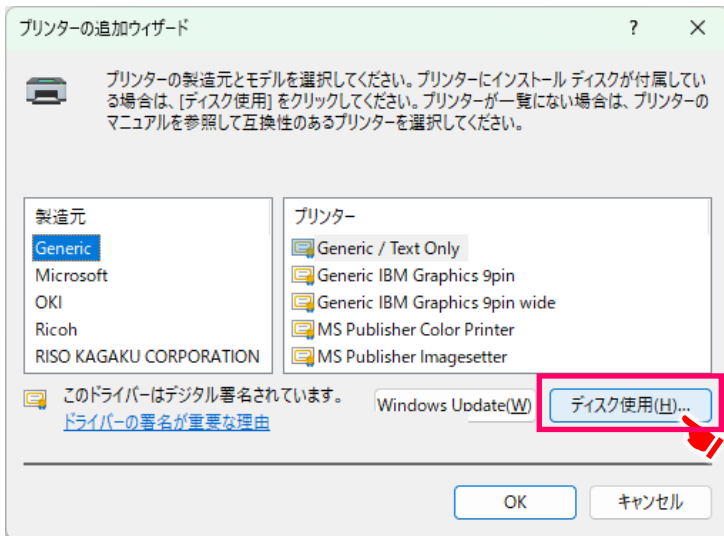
プリンターの追加ウィザード

?

×

プリンターの製造元とモデルを選択してください。プリンターにインストール ディスクが付属している場合は、[ディスク使用] をクリックしてください。プリンターが一覧にない場合は、プリンターのマニュアルを参照して互換性のあるプリンターを選択してください。

| 製造元 |
|---|
| Generic |
| Microsoft |
| OKI |
| Ricoh |
| RISO KAGAKU CORPORATION |

| プリンター |
|---|
| Generic / Text Only |
| Generic IBM Graphics 9pin |
| Generic IBM Graphics 9pin wide |
| MS Publisher Color Printer |
| MS Publisher Imagesetter |

このドライバーはデジタル署名されています。
ドライバーの署名が重要な理由

Windows Update(W)

ディスク使用(H)...

OK

キャンセル